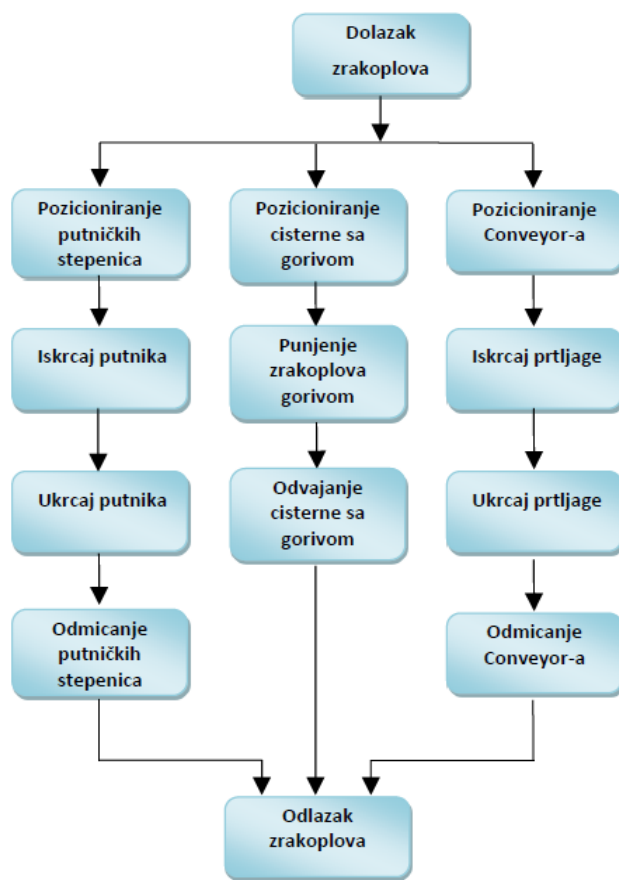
Dolazak zrakoplova

Pozicioniranje putničkih stepenica

Iskrcaj putnika

Ukrcaj putnika

Odmicanje putničkih stepenica

Pozicioniranje cisterne sa gorivom

Punjenje zrakoplova gorivom

Odvajanje cisterne sa gorivom

Pozicioniranje Conveyor-a

Iskrcaj prtljage

Ukrcaj prtljage

Odmicanje Conveyor-a

Odlazak zrakoplova